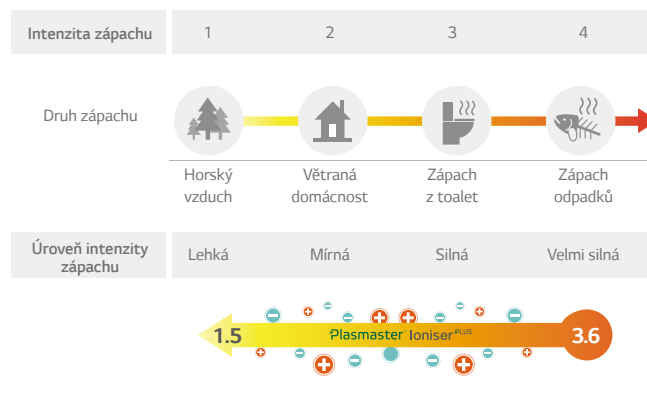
| Intenzita zápachu | 1 | 2 | 3 | 4 |
|---|---|---|---|---|
| Druh zápachu | Horský vzduch | Větraná domácnost | Zápach z toalet | Zápach odpadků |
| Úroveň intenzity zápachu | Lehká | Mírná | Silná | Velmi silná |

1.5 Plasmaster Ioniser$^{PLUS}$ 3.6